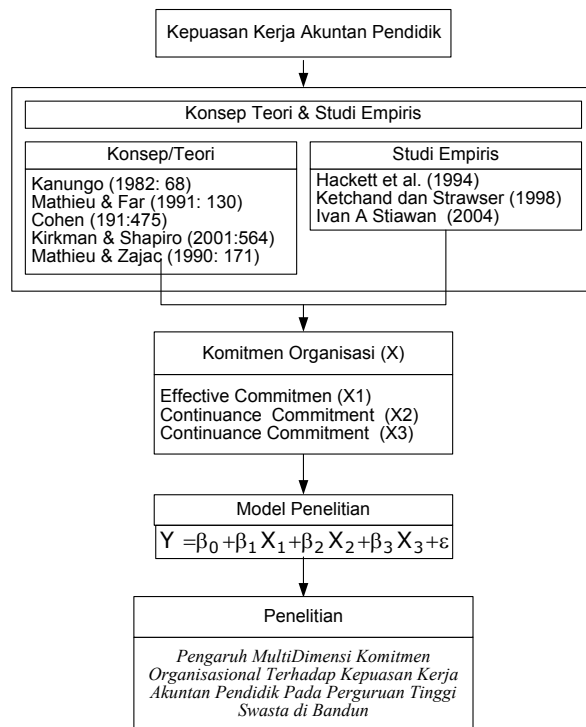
Kepuasan Kerja Akuntan Pendidik

Konsep Teori & Studi Empiris

Konsep/Teori

Kanungo (1982: 68)
Mathieu & Far (1991: 130)
Cohen (191:475)
Kirkman & Shapiro (2001:564)
Mathieu & Zajac (1990: 171)

Studi Empiris

Hackett et al. (1994)
Ketchand dan Strawser (1998)
Ivan A Stiawan (2004)

Komitmen Organisasi (X)

Effective Commitmen (X1)
Continuance Commitment (X2)
Continuance Commitment (X3)

Model Penelitian

$Y = \beta_0 + \beta_1 X_1 + \beta_2 X_2 + \beta_3 X_3 + \varepsilon$

Penelitian

Pengaruh MultiDimensi Komitmen Organisasional Terhadap Kepuasan Kerja Akuntan Pendidik Pada Perguruan Tinggi Swasta di Bandun